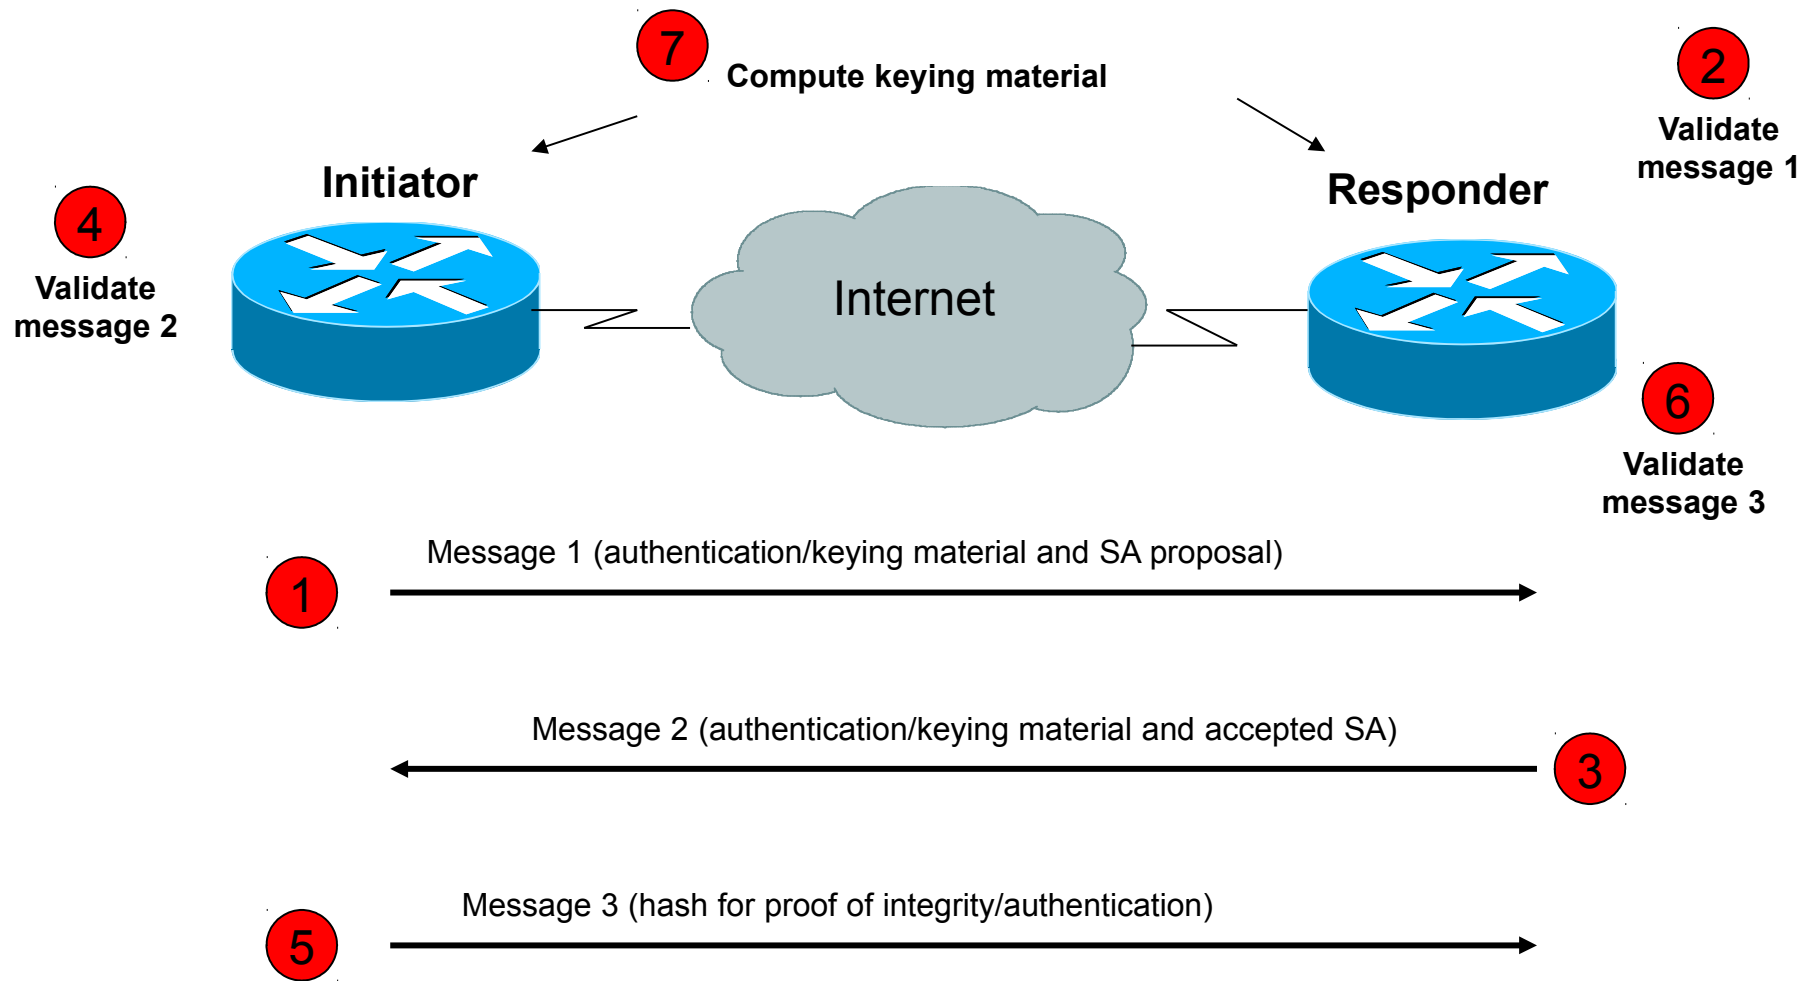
7
Compute keying material

2
Validate message 1

Initiator

Responder

4
Validate message 2

Internet

6
Validate message 3

1
Message 1 (authentication/keying material and SA proposal)

Message 2 (authentication/keying material and accepted SA)
3

5
Message 3 (hash for proof of integrity/authentication)